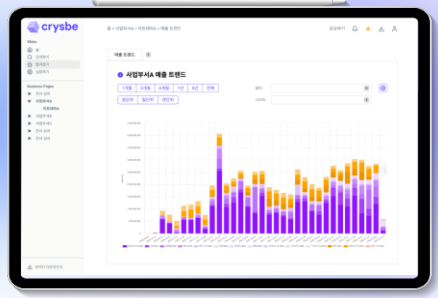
crysbe

홈 > 사업부서A > 자료대비표 > 매출 트렌드

공유하기

Menu
홈
검색하기
즐겨찾기
설정하기

Business Pages
전사 실적
사업부서A
자료대비표
사업부서B
사업부서C
전사 실적
전사 실적

매출 트렌드

사업부서A 매출 트렌드

1개월
3개월
6개월
1년
3년
전체
일단위
월단위
연단위

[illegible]
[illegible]